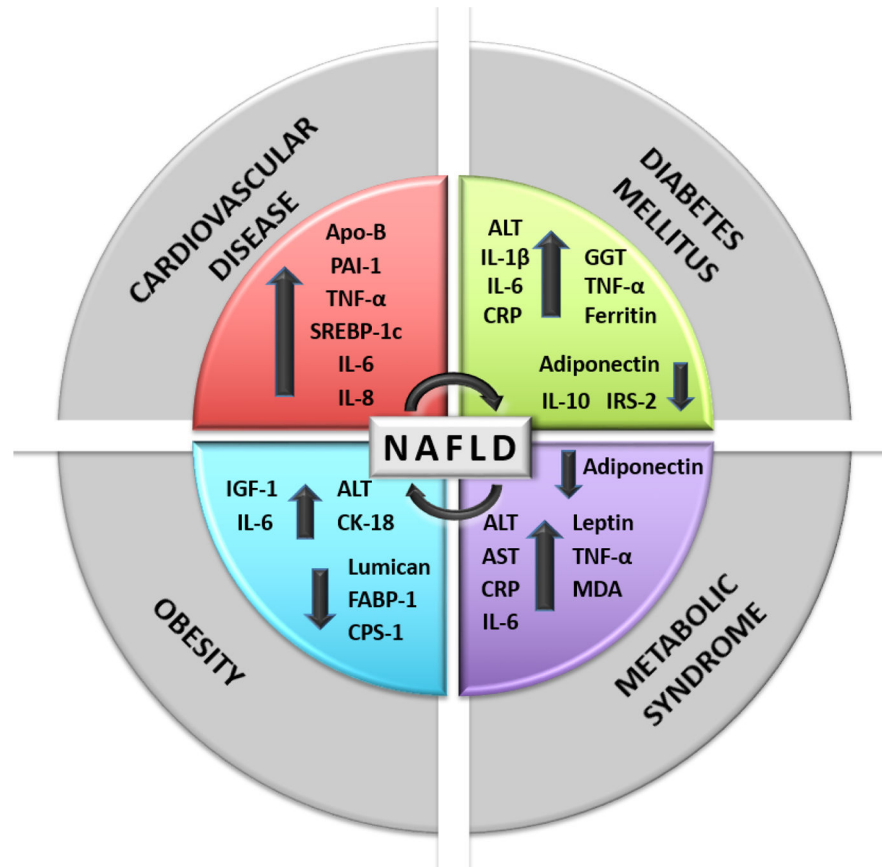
CARDIOVASCULAR DISEASE

Apo-B
PAI-1
TNF-α
SREBP-1c
IL-6
IL-8

DIABETES MELLITUS

ALT
IL-1β
IL-6
CRP
GGT
TNF-α
Ferritin
Adiponectin
IL-10
IRS-2

NAFLD

IGF-1
IL-6
ALT
CK-18
Lumican
FABP-1
CPS-1

OBESITY

Adiponectin
ALT
AST
CRP
IL-6
Leptin
TNF-α
MDA

METABOLIC SYNDROME